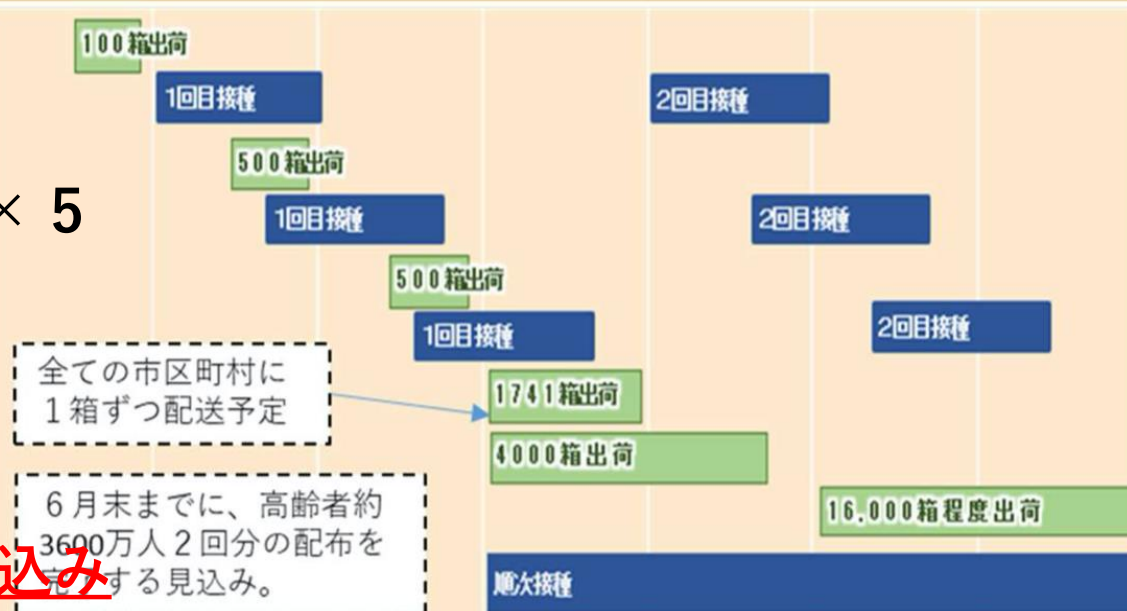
100箱出荷

1回目接種

2回目接種

500箱出荷

× 5

1回目接種

2回目接種

500箱出荷

1回目接種

2回目接種

全ての市区町村に
1箱ずつ配送予定

1741箱出荷

4000箱出荷

6月末までに、高齢者約
3600万人2回分の配布を
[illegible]する見込み。

込み

16,000箱程度出荷

順次接種